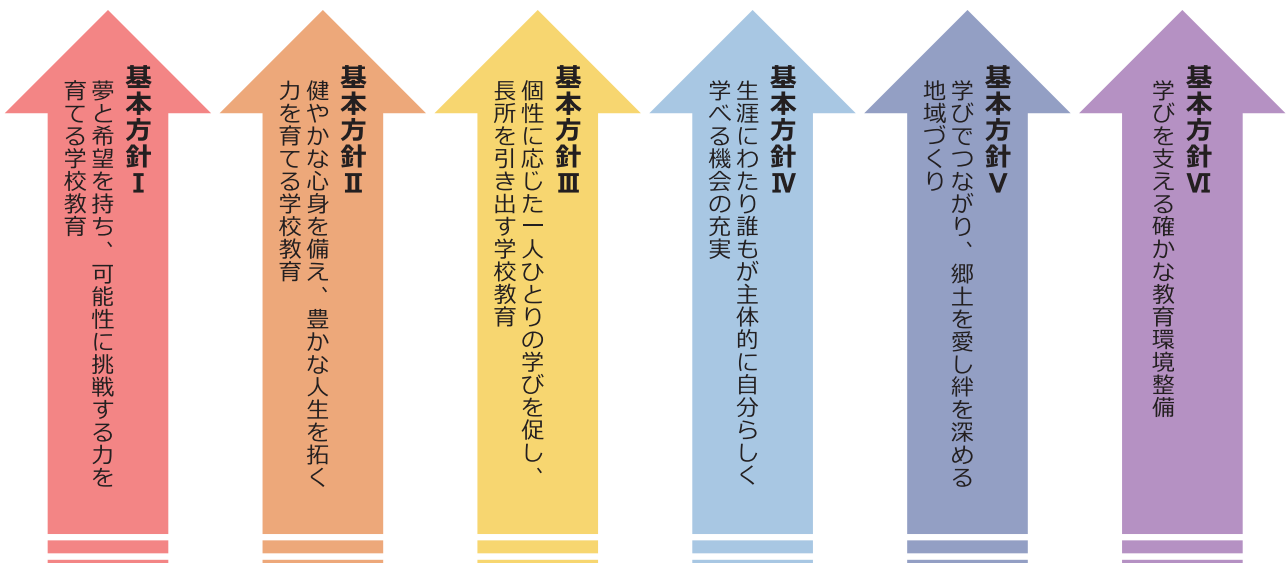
基本方針Ⅰ
夢と希望を持ち、可能性に挑戦する力を育てる学校教育

基本方針Ⅱ
健やかな心身を備え、豊かな人生を拓く力を育てる学校教育

基本方針Ⅲ
個性に応じた一人ひとりの学びを促し、長所を引き出す学校教育

基本方針Ⅳ
生涯にわたり誰もが主体的に自分らしく学べる機会の充実

基本方針Ⅴ
学びでつながり、郷土を愛し絆を深める地域づくり

基本方針Ⅵ
学びを支える確かな教育環境整備